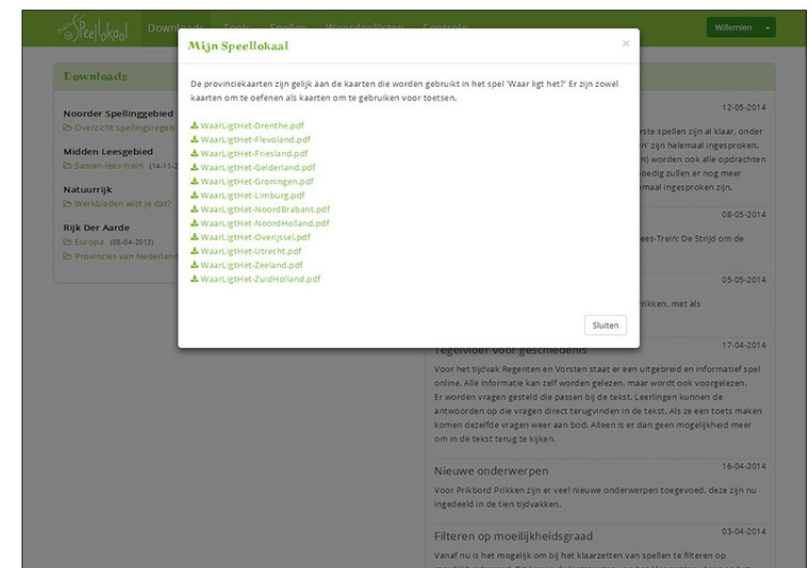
Speellokaal Downloads Taal Spellen Woordenlijsten Controle Willemien

Downloads

Noorder Spellinggebied
Overzicht spellingsregels

Midden Leesgebied
Samen-lees-trein (14-11-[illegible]

Natuurrijk
Werkbladen wist je dat?

Rijk Der Aarde
Europa (08-04-2013)
Provincies van Nederland

Mijn Speellokaal

×

De provinciekaarten zijn gelijk aan de kaarten die worden gebruikt in het spel 'Waar ligt het?' Er zijn zowel kaarten om te oefenen als kaarten om te gebruiken voor toetsen.

WaarLigtHet-Drenthe.pdf
WaarLigtHet-Flevoland.pdf
WaarLigtHet-Friesland.pdf
WaarLigtHet-Gelderland.pdf
WaarLigtHet-Groningen.pdf
WaarLigtHet-Limburg.pdf
WaarLigtHet-NoordBrabant.pdf
WaarLigtHet-NoordHolland.pdf
WaarLigtHet-Overijssel.pdf
WaarLigtHet-Utrecht.pdf
WaarLigtHet-Zeeland.pdf
WaarLigtHet-ZuidHolland.pdf

Sluiten

12-05-2014
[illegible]rste spellen zijn al klaar, onder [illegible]n' zijn helemaal ingesproken. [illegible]n) worden ook alle opdrachten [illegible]oedig zullen er nog meer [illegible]maal ingesproken zijn.

08-05-2014
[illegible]ees-Trein: De Strijd om de

05-05-2014
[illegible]rikken, met als

Tegelvloer voor geschiedenis
17-04-2014
Voor het tijdvak Regenten en Vorsten staat er een uitgebreid en informatief spel online. Alle informatie kan zelf worden gelezen, maar wordt ook voorgelezen. Er worden vragen gesteld die passen bij de tekst. Leerlingen kunnen de antwoorden op die vragen direct terugvinden in de tekst. Als ze een toets maken komen dezelfde vragen weer aan bod. Alleen is er dan geen mogelijkheid meer om in de tekst terug te kijken.

Nieuwe onderwerpen
16-04-2014
Voor Prikbord Prikken zijn er veel nieuwe onderwerpen toegevoed. deze zijn nu ingedeeld in de tien tijdvakken.

Filteren op moeilijkheidsgraad
03-04-2014
Vanaf nu is het mogelijk om bij het klaarzetten van spellen te filteren op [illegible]